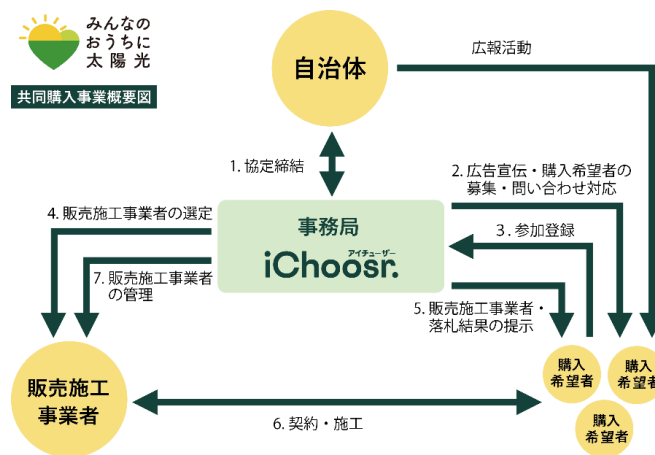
みんなの
おうちに
太陽光

共同購入事業概要図

自治体

広報活動

1. 協定締結

2. 広告宣伝・購入希望者の募集・問い合わせ対応

4. 販売施工事業者の選定

事務局

iChoosr.
アイチューザー

3. 参加登録

7. 販売施工事業者の管理

5. 販売施工事業者・落札結果の提示

販売施工事業者

購入希望者

購入希望者

購入希望者

6. 契約・施工